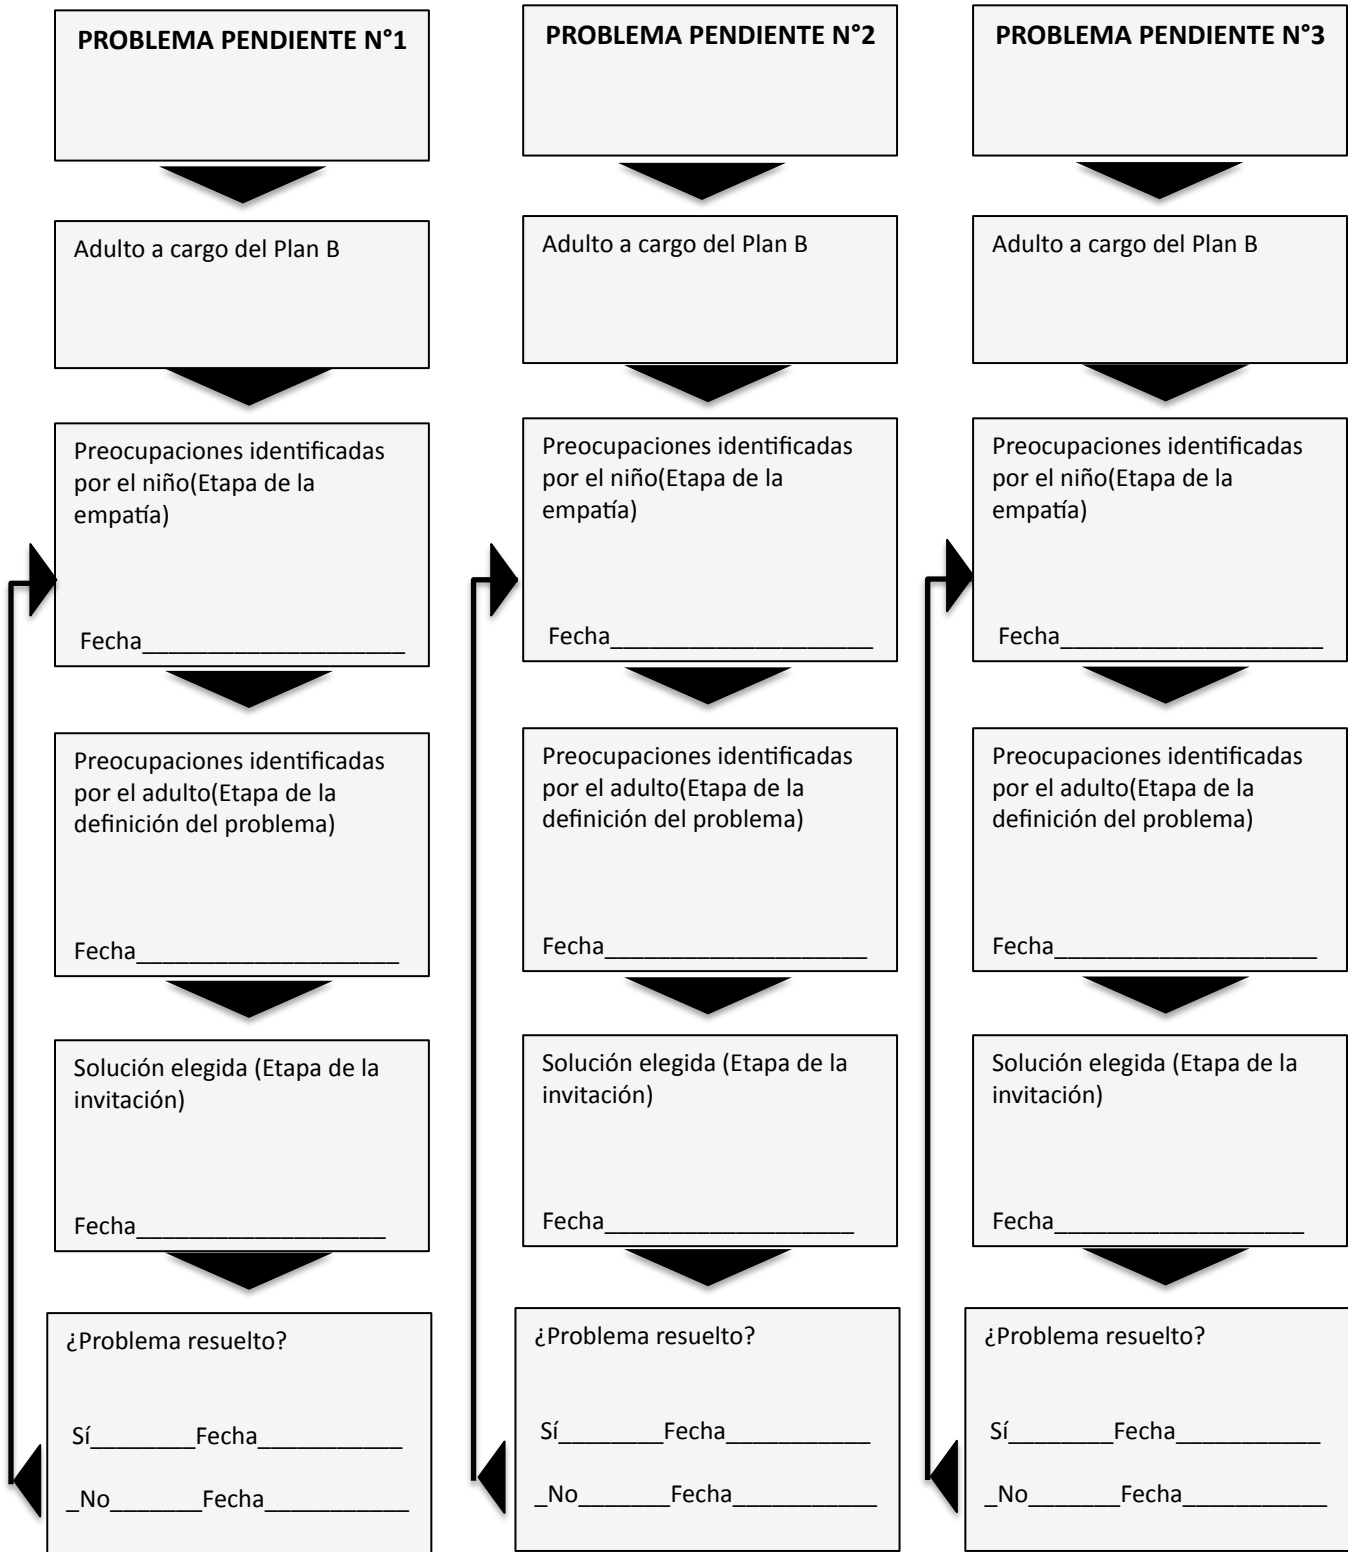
PROBLEMA PENDIENTE N°1

Adulto a cargo del Plan B

Preocupaciones identificadas por el niño(Etapa de la empatía)

Fecha____________________

Preocupaciones identificadas por el adulto(Etapa de la definición del problema)

Fecha____________________

Solución elegida (Etapa de la invitación)

Fecha____________________

¿Problema resuelto?

Sí________Fecha___________

_No_______Fecha___________

PROBLEMA PENDIENTE N°2

Adulto a cargo del Plan B

Preocupaciones identificadas por el niño(Etapa de la empatía)

Fecha____________________

Preocupaciones identificadas por el adulto(Etapa de la definición del problema)

Fecha____________________

Solución elegida (Etapa de la invitación)

Fecha____________________

¿Problema resuelto?

Sí________Fecha___________

_No_______Fecha___________

PROBLEMA PENDIENTE N°3

Adulto a cargo del Plan B

Preocupaciones identificadas por el niño(Etapa de la empatía)

Fecha____________________

Preocupaciones identificadas por el adulto(Etapa de la definición del problema)

Fecha____________________

Solución elegida (Etapa de la invitación)

Fecha____________________

¿Problema resuelto?

Sí________Fecha___________

_No_______Fecha___________